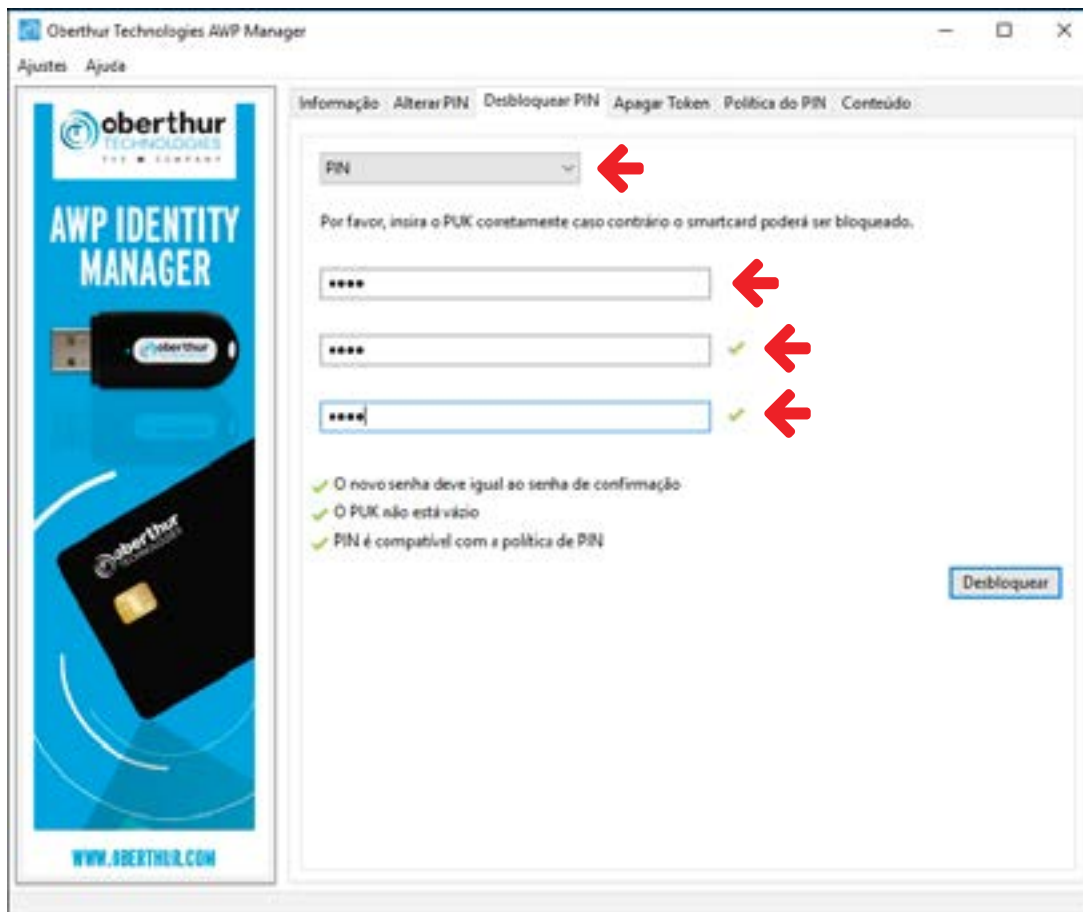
Oberthur Technologies AWP Manager

Ajustes Ajuda

oberthur TECHNOLOGIES THE ■ COMPANY

AWP IDENTITY MANAGER

oberthur

oberthur TECHNOLOGIES

WWW.OBERTHUR.COM

Informação Alterar PIN Desbloquear PIN Apagar Token Política do PIN Conteúdo

PIN

Por favor, insira o PUK corretamente caso contrário o smartcard poderá ser bloqueado.

••••

••••

••••

O novo senha deve igual ao senha de confirmação

O PUK não está vázio

PIN é compatível com a política de PIN

Desbloquear